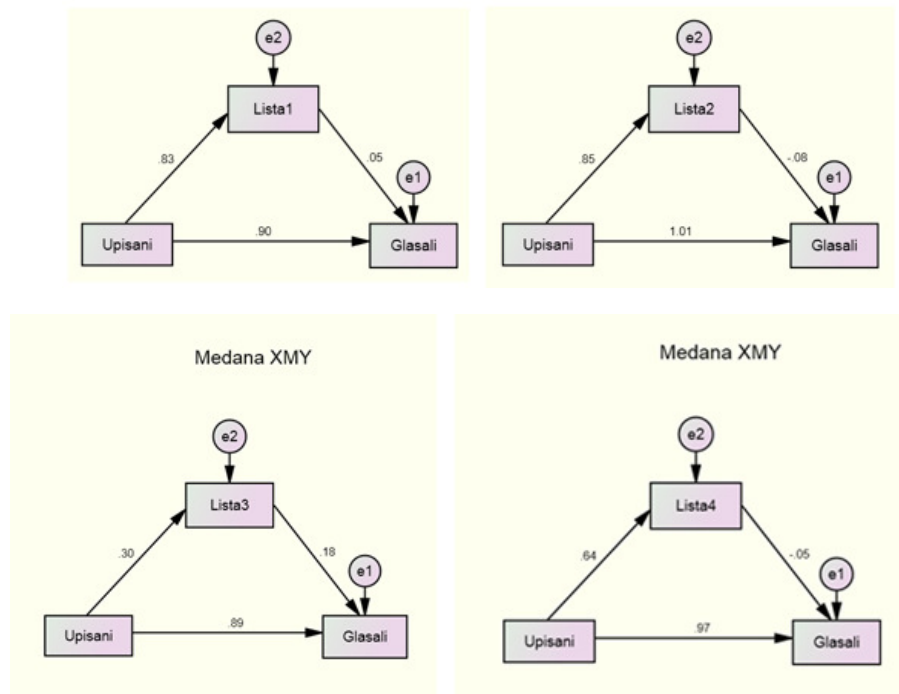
e2

Lista1

.83

.05

e1

Upisani

.90

Glasali

e2

Lista2

.85

-.08

e1

Upisani

1.01

Glasali

Medana XMY

e2

Lista3

.30

.18

e1

Upisani

.89

Glasali

Medana XMY

e2

Lista4

.64

-.05

e1

Upisani

.97

Glasali